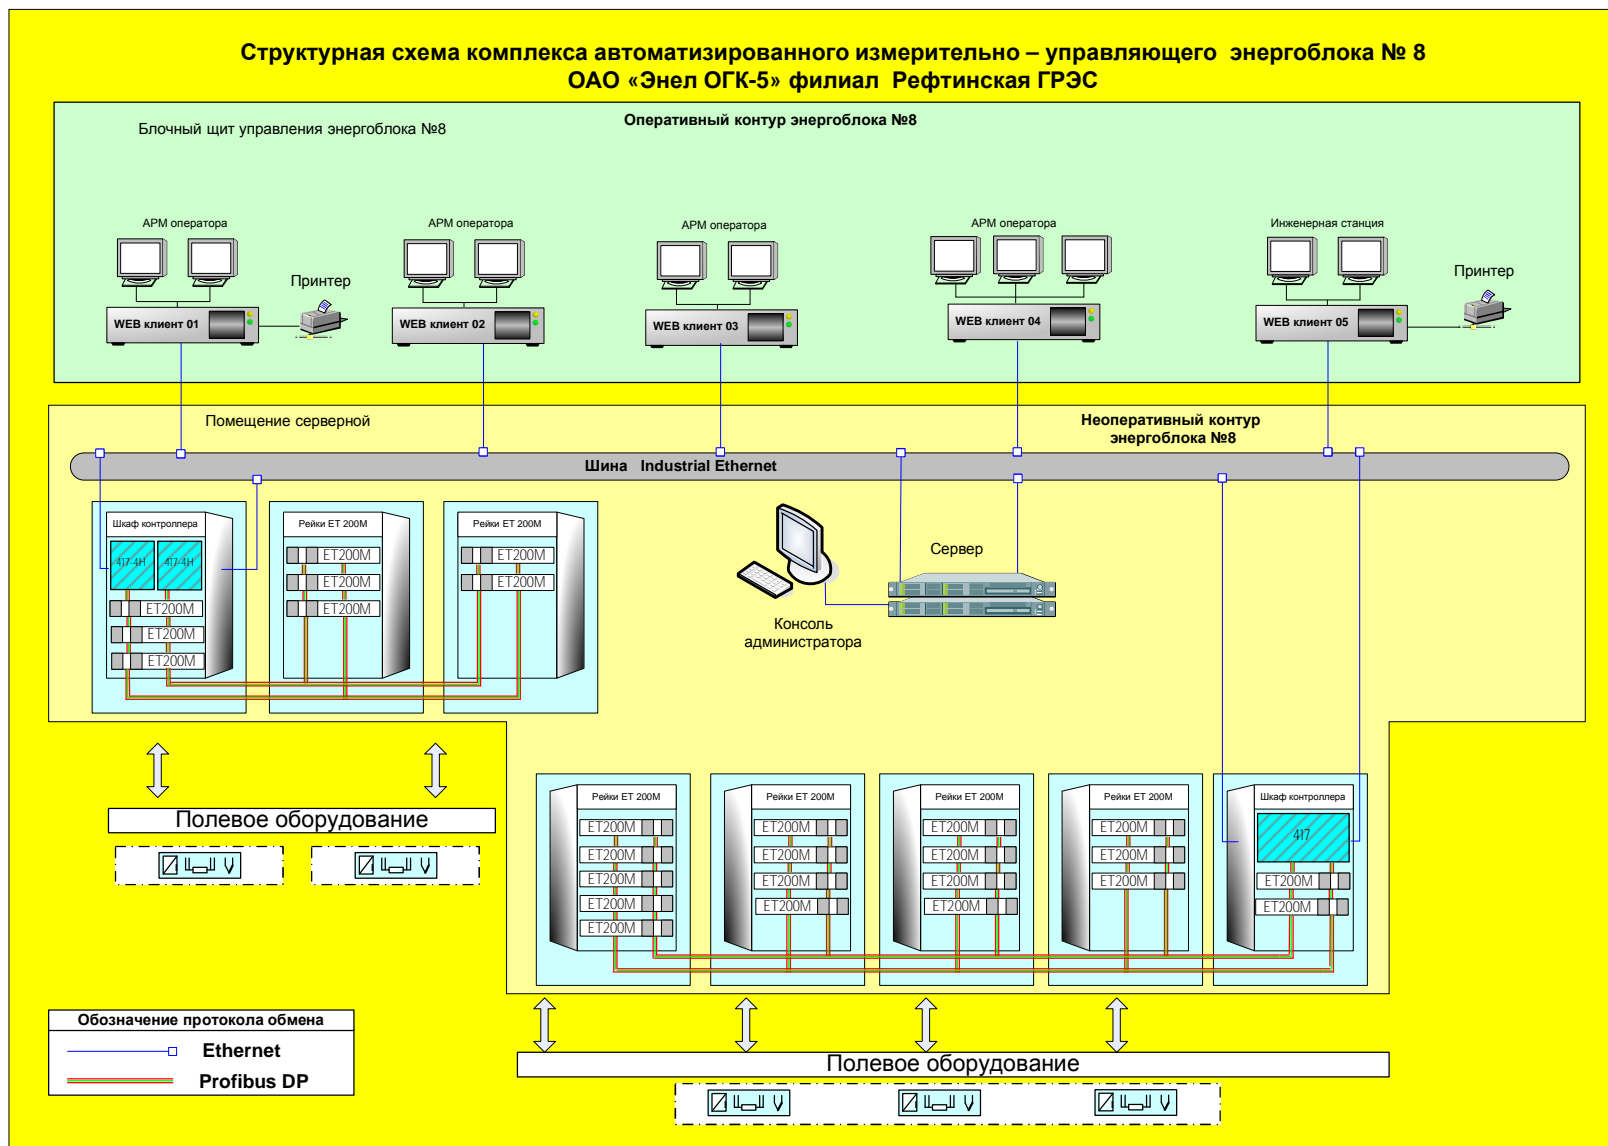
Структурная схема комплекса автоматизированного измерительно – управляющего энергоблока № 8
ОАО «Энел ОГК-5» филиал Рефтинская ГРЭС

Блочный щит управления энергоблока №8

Оперативный контур энергоблока №8

АРМ оператора

Принтер

WEB клиент 01

АРМ оператора

WEB клиент 02

АРМ оператора

WEB клиент 03

АРМ оператора

WEB клиент 04

Инженерная станция

Принтер

WEB клиент 05

Помещение серверной

Неоперативный контур энергоблока №8

Шина Industrial Ethernet

Шкаф контроллера

417-4H

417-4H

ET200M

ET200M

ET200M

Рейки ET 200M

ET200M

ET200M

ET200M

Рейки ET 200M

ET200M

ET200M

Сервер

Консоль администратора

Полевое оборудование

Рейки ET 200M

ET200M

ET200M

ET200M

ET200M

ET200M

Рейки ET 200M

ET200M

ET200M

ET200M

ET200M

Рейки ET 200M

ET200M

ET200M

ET200M

ET200M

Рейки ET 200M

ET200M

ET200M

ET200M

Шкаф контроллера

417

ET200M

ET200M

Обозначение протокола обмена

Ethernet

Profibus DP

Полевое оборудование